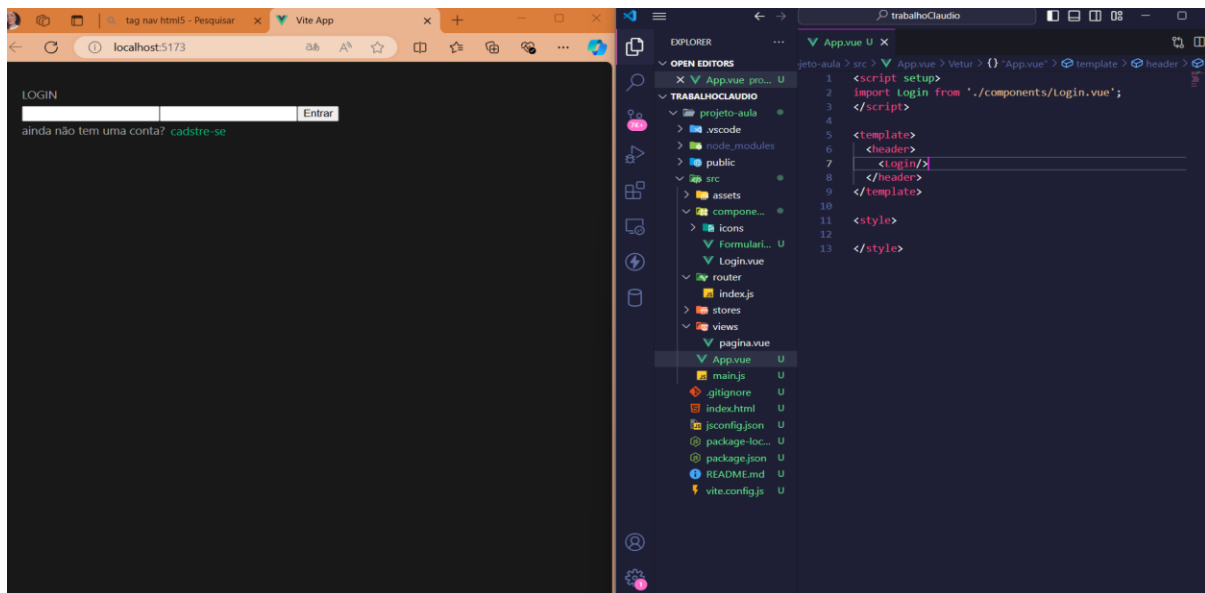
tag nav html5 - Pesquisar
Vite App
localhost:5173

LOGIN
Entrar
ainda não tem uma conta? cadstre-se

trabalhoClaudio
EXPLORER
OPEN EDITORS
App.vue pro... U
TRABALHOCLAUDIO
projeto-aula
.vscode
node_modules
public
src
assets
compone...
icons
Formulari... U
Login.vue
router
index.js
stores
views
pagina.vue
App.vue U
main.js U
.gitignore U
index.html U
jsconfig.json U
package-loc... U
package.json U
README.md U
vite.config.js U

App.vue U
jeto-aula > src > App.vue > Vetur > {} "App.vue" > template > header >

1 <script setup>
2 import Login from './components/Login.vue';
3 </script>
4
5 <template>
6 <header>
7 <Login/>
8 </header>
9 </template>
10
11 <style>
12
13 </style>